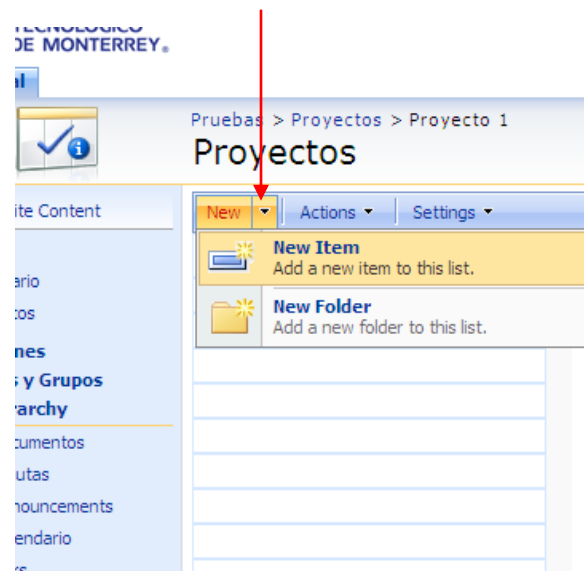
TECNOLOGICO
DE MONTERREY.

al

Pruebas > Proyectos > Proyecto 1
Proyectos

ite Content

ario
tos
nes
s y Grupos
rarchy
cumentos
utas
nouncements
endario

New ▾ Actions ▾ Settings ▾

New Item
Add a new item to this list.

New Folder
Add a new folder to this list.